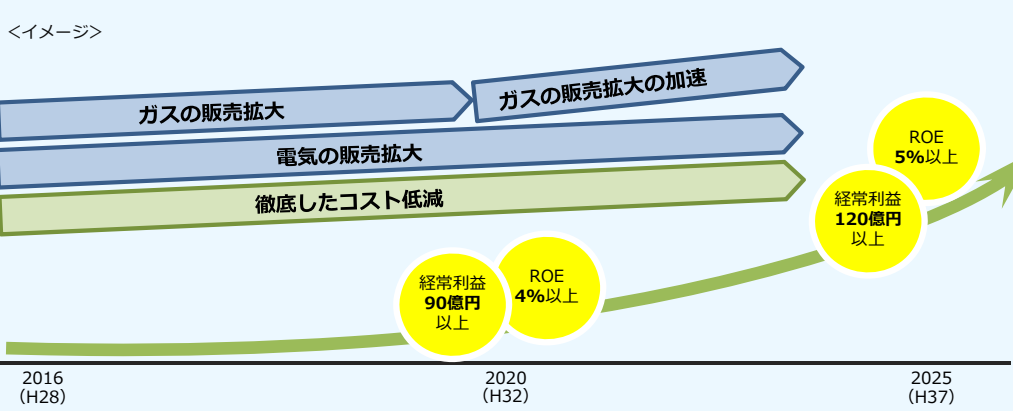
<イメージ>

ガスの販売拡大

ガスの販売拡大の加速

電気の販売拡大

徹底したコスト低減

経常利益
**90億円**
以上

ROE
**4%**以上

経常利益
**120億円**
以上

ROE
**5%**以上

2016
(H28)

2020
(H32)

2025
(H37)